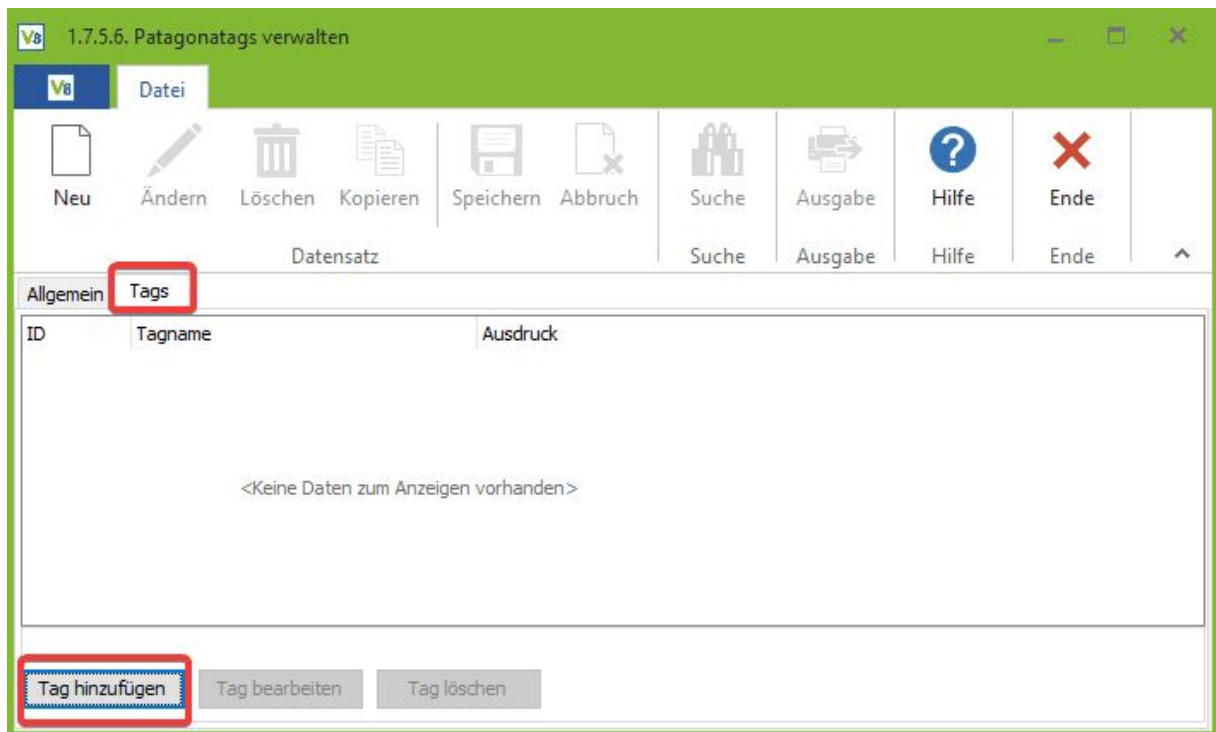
V8 1.7.5.6. Patagonatags verwalten

V8 Datei

Neu Ändern Löschen Kopieren Speichern Abbruch Suche Ausgabe Hilfe Ende

Datensatz Suche Ausgabe Hilfe Ende

Allgemein Tags

| ID | Tagname | Ausdruck |
|---|---|---|

<Keine Daten zum Anzeigen vorhanden>

Tag hinzufügen Tag bearbeiten Tag löschen